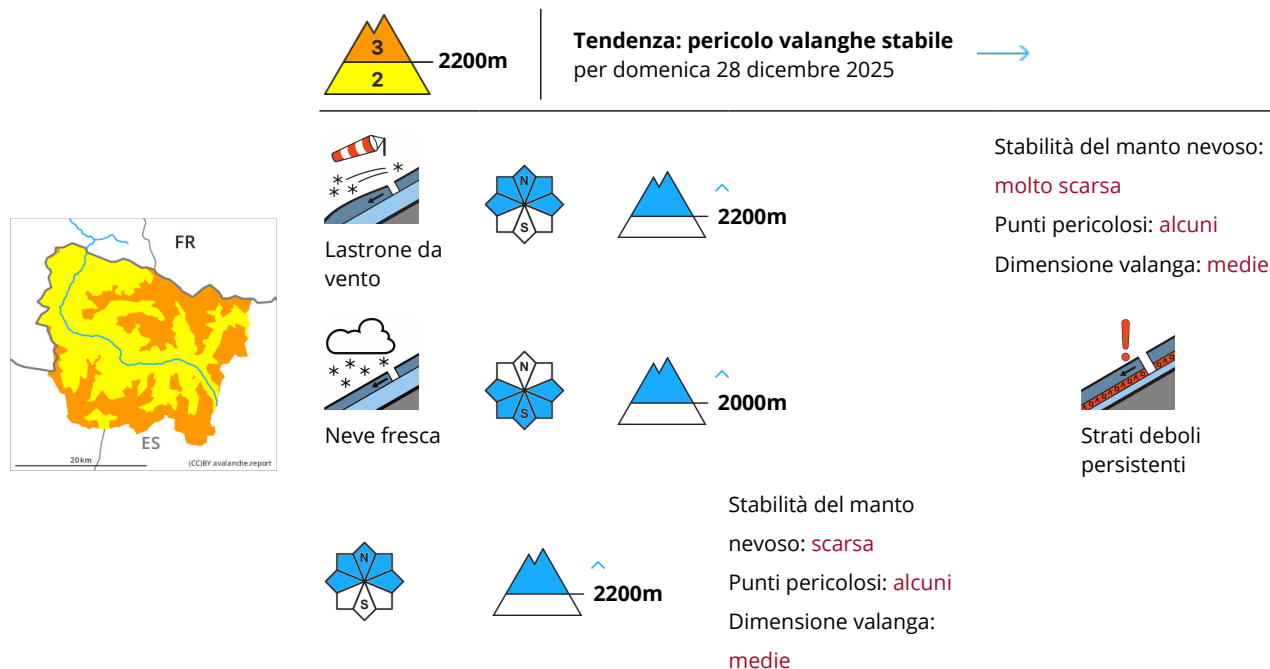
3
2
2200m

**Tendenza: pericolo valanghe stabile**
per domenica 28 dicembre 2025

FR
ES
20 km
(CC)BY avalanche.report

N
S
2200m
Lastrone da vento

Stabilità del manto nevoso: molto scarsa
Punti pericolosi: alcuni
Dimensione valanga: medie

N
S
2000m
Neve fresca

Strati deboli persistenti

N
S
2200m

Stabilità del manto nevoso: scarsa
Punti pericolosi: alcuni
Dimensione valanga: medie